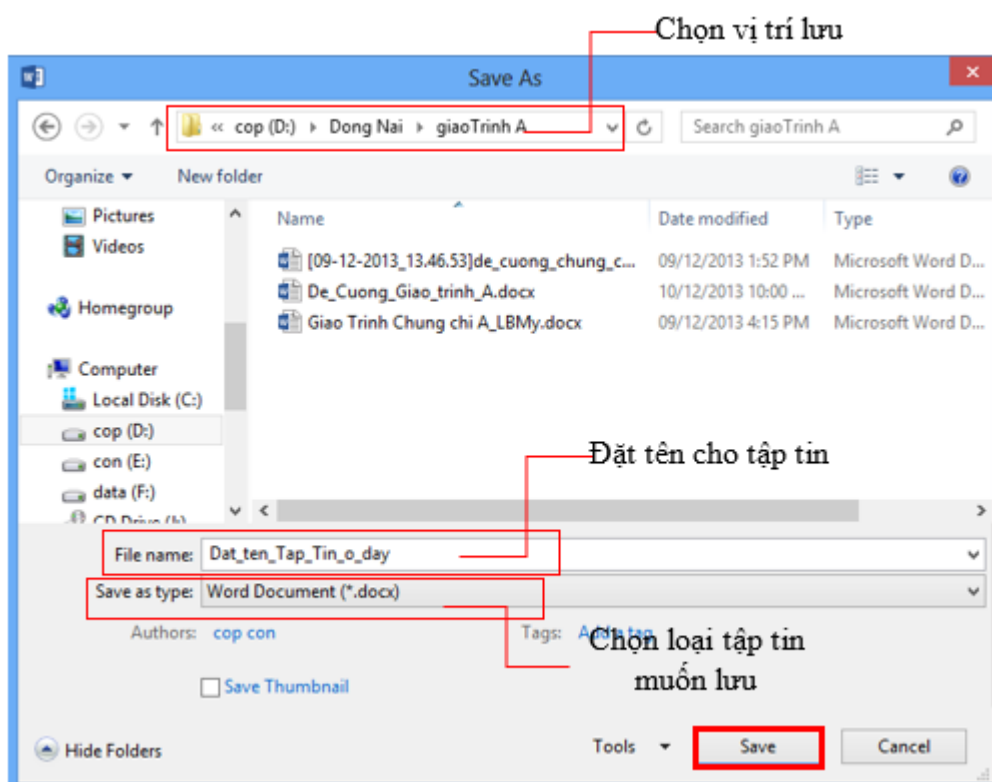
Chọn vị trí lưu

Save As

« cop (D:) › Dong Nai › giaoTrinh A

Search giaoTrinh A

Organize ▾ New folder

Pictures
Videos
Homegroup
Computer
Local Disk (C:)
cop (D:)
con (E:)
data (F:)
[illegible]

| Name | Date modified | Type |
|---|---|---|
| [09-12-2013_13.46.53]de_cuong_chung_c... | 09/12/2013 1:52 PM | Microsoft Word D... |
| De_Cuong_Giao_trinh_A.docx | 10/12/2013 10:00 ... | Microsoft Word D... |
| Giao Trinh Chung chi A_LBMy.docx | 09/12/2013 4:15 PM | Microsoft Word D... |

Đặt tên cho tập tin

File name: Dat_ten_Tap_Tin_o_day

Save as type: Word Document (*.docx)

Authors: cop con

Tags: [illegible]

Chọn loại tập tin muốn lưu

Save Thumbnail

Hide Folders

Tools ▾

Save

Cancel